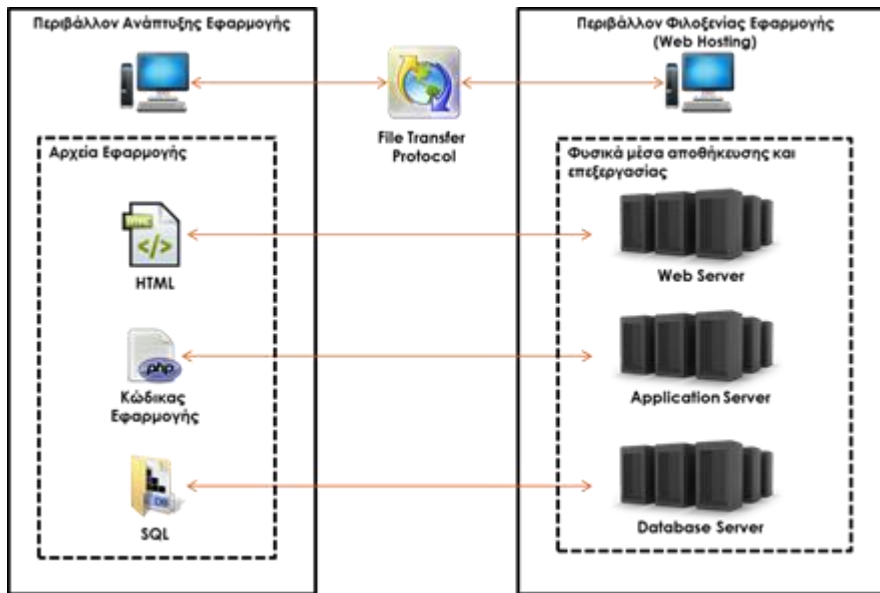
Περιβάλλον Ανάπτυξης Εφαρμογής

Αρχεία Εφαρμογής

HTML

Κώδικας Εφαρμογής

SQL

File Transfer Protocol

Περιβάλλον Φιλοξενίας Εφαρμογής (Web Hosting)

Φυσικά μέσα αποθήκευσης και επεξεργασίας

Web Server

Application Server

Database Server